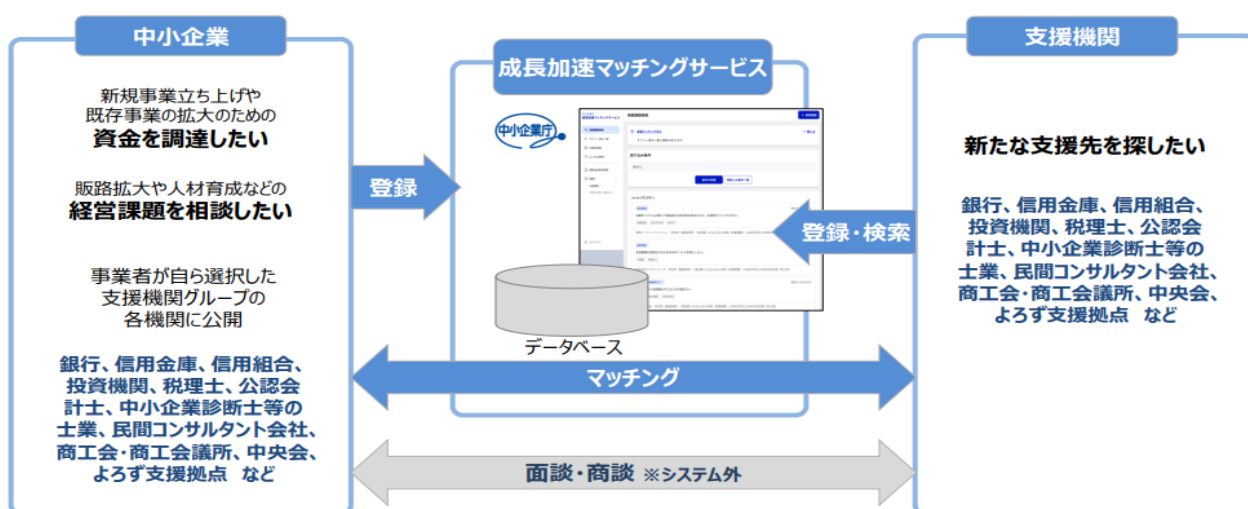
中小企業

新規事業立ち上げや既存事業の拡大のための
資金を調達したい

販路拡大や人材育成などの
経営課題を相談したい

事業者が自ら選択した支援機関グループの各機関に公開

銀行、信用金庫、信用組合、投資機関、税理士、公認会計士、中小企業診断士等の士業、民間コンサルタント会社、商工会·商工会議所、中央会、よろず支援拠点　など

成長加速マッチングサービス

中小企業庁

登録

登録·検索

データベース

マッチング

面談·商談 ※システム外

支援機関

新たな支援先を探したい

銀行、信用金庫、信用組合、投資機関、税理士、公認会計士、中小企業診断士等の士業、民間コンサルタント会社、商工会·商工会議所、中央会、よろず支援拠点　など